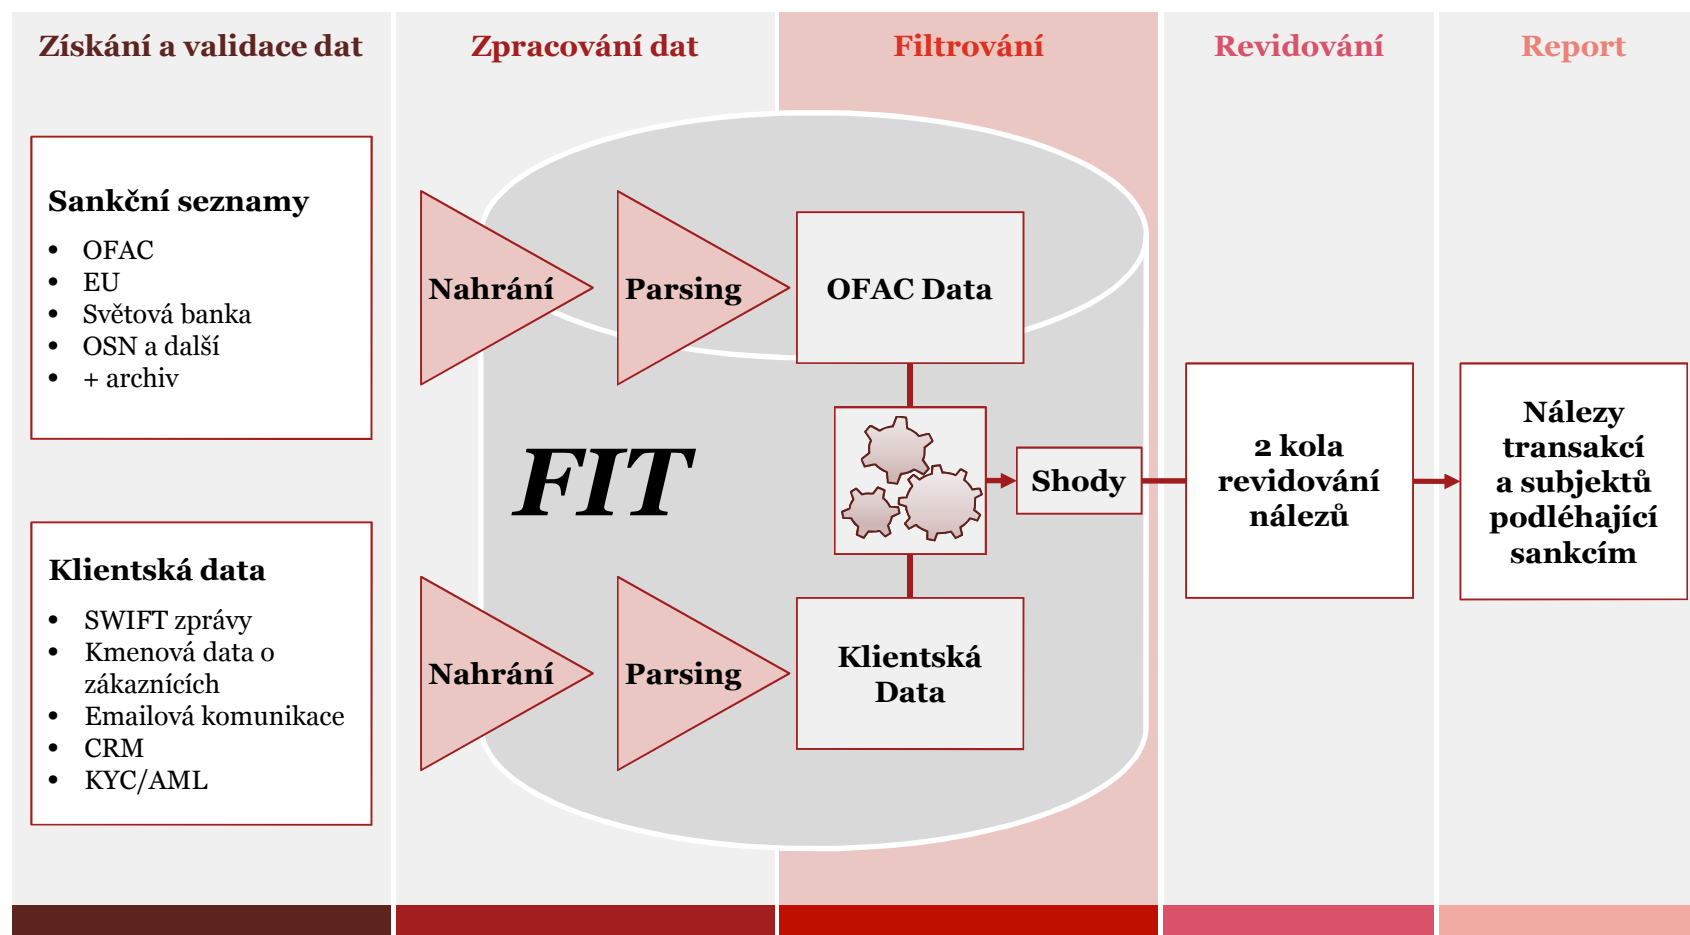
Získání a validace dat

Zpracování dat

Filtrování

Revidování

Report

Sankční seznamy
- OFAC
- EU
- Světová banka
- OSN a další
- + archiv

Klientská data
- SWIFT zprávy
- Kmenová data o zákaznících
- Emailová komunikace
- CRM
- KYC/AML

Nahrání

Parsing

OFAC Data

FIT

Shody

Nahrání

Parsing

Klientská Data

2 kola revidování nálezů

Nálezy transakcí a subjektů podléhající sankcím